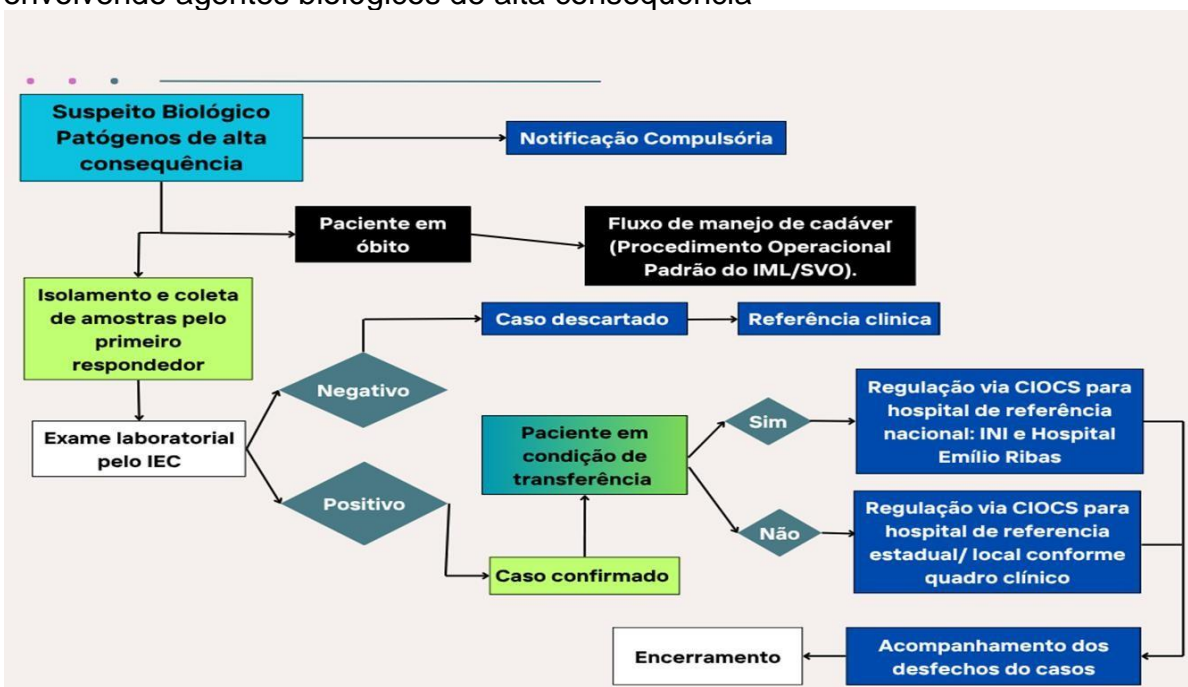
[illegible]

Suspeito Biológico Patógenos de alta consequência

Notificação Compulsória

Paciente em óbito

Fluxo de manejo de cadáver (Procedimento Operacional Padrão do IML/SVO).

Isolamento e coleta de amostras pelo primeiro respondedor

Caso descartado

Referência clinica

Negativo

Exame laboratorial pelo IEC

Paciente em condição de transferência

Sim

Regulação via CIOCS para hospital de referência nacional: INI e Hospital Emílio Ribas

Positivo

Não

Regulação via CIOCS para hospital de referencia estadual/ local conforme quadro clínico

Caso confirmado

Encerramento

Acompanhamento dos desfechos do casos